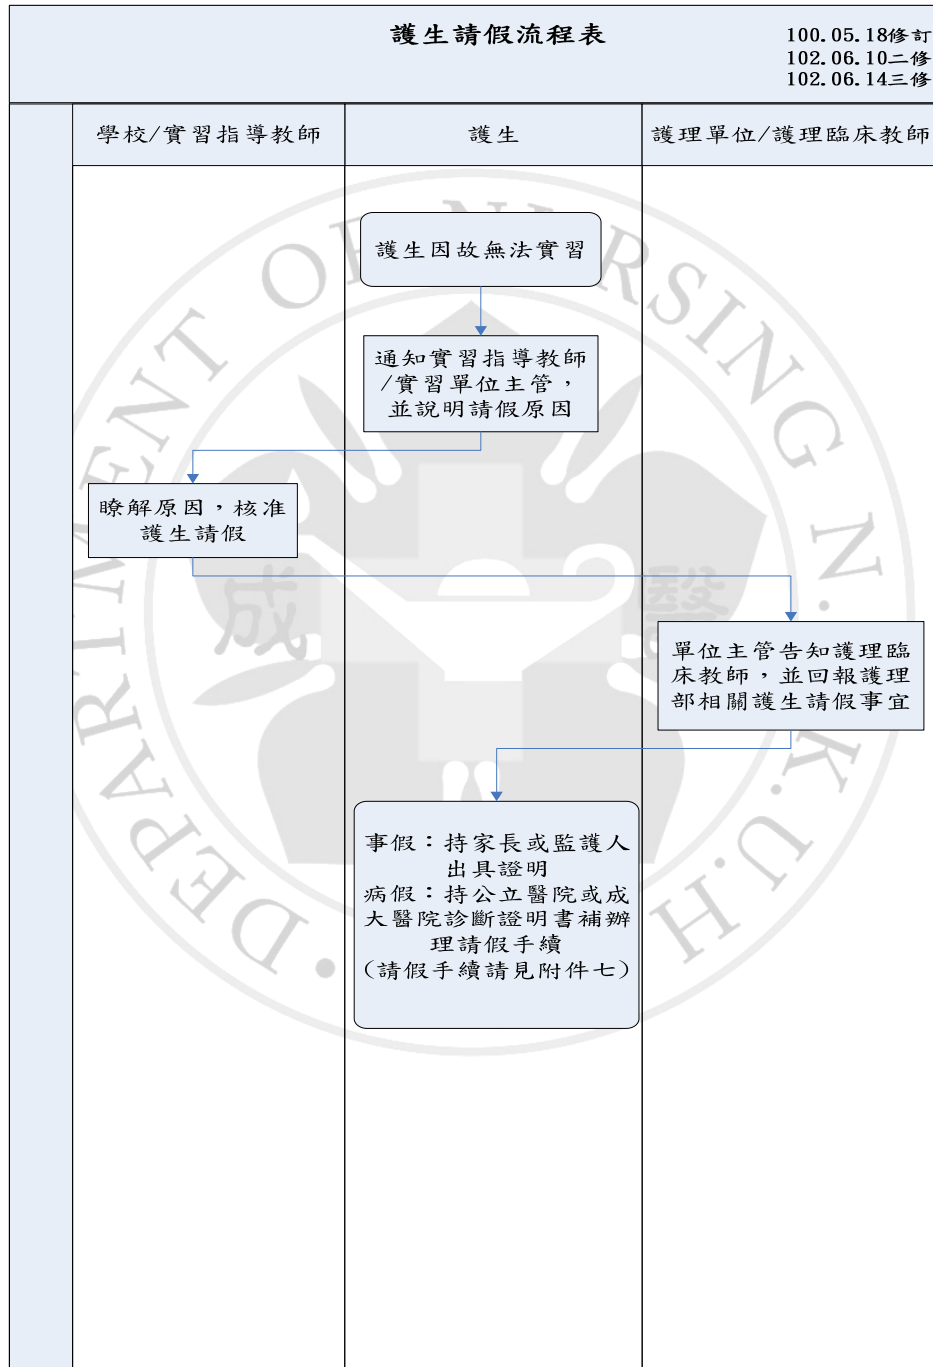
護生請假流程表

100.05.18修訂
102.06.10二修
102.06.14三修

學校/實習指導教師

護生

護理單位/護理臨床教師

護生因故無法實習

通知實習指導教師/實習單位主管，並說明請假原因

瞭解原因，核准護生請假

單位主管告知護理臨床教師，並回報護理部相關護生請假事宜

事假：持家長或監護人出具證明
病假：持公立醫院或成大醫院診斷證明書補辦理請假手續
(請假手續請見附件七)

DEPARTMENT OF NURSING N.C.K.U.H.
成 醫